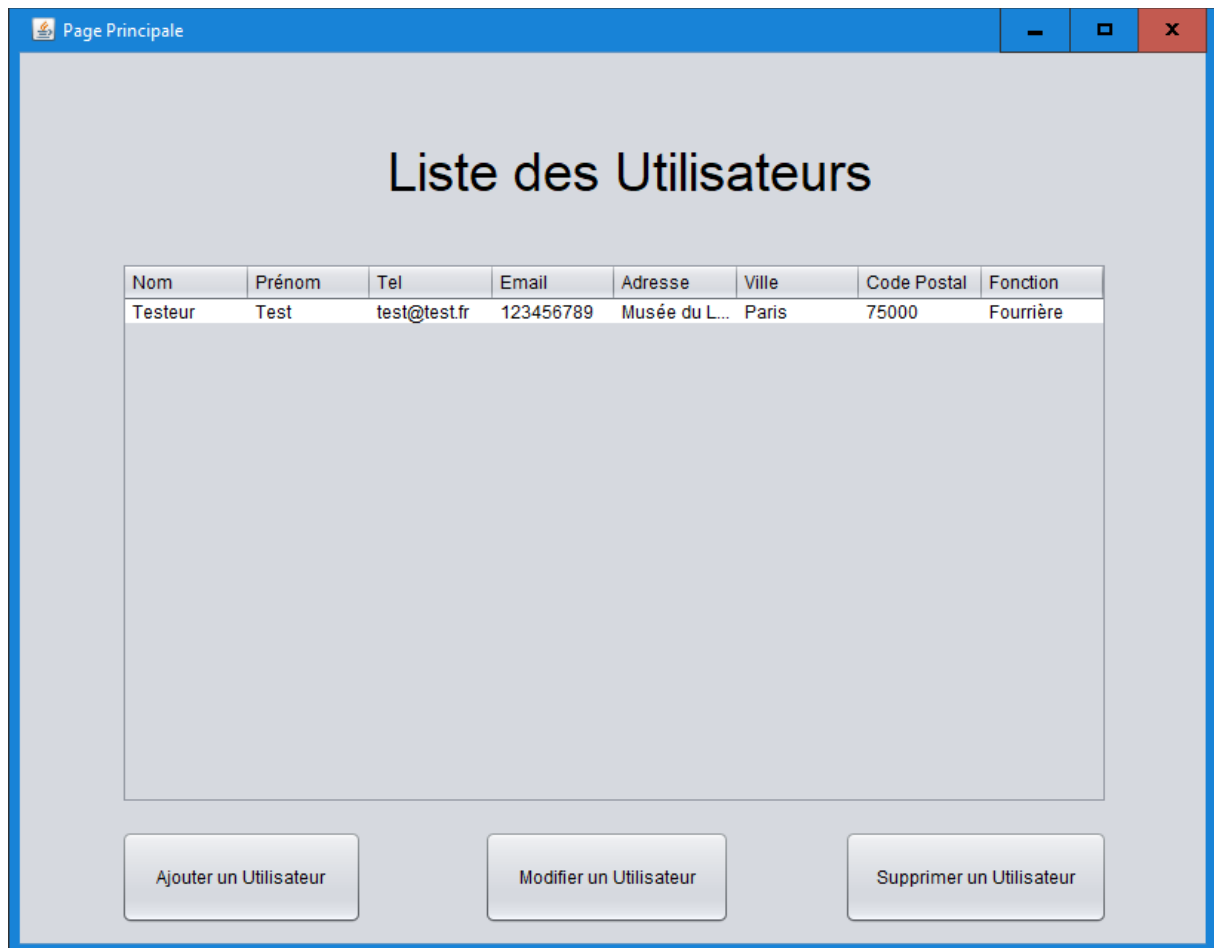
Page Principale

Liste des Utilisateurs

| Nom | Prénom | Tel | Email | Adresse | Ville | Code Postal | Fonction |
|---|---|---|---|---|---|---|---|
| Testeur | Test | test@test.fr | 123456789 | Musée du L... | Paris | 75000 | Fourrière |

Ajouter un Utilisateur

Modifier un Utilisateur

Supprimer un Utilisateur